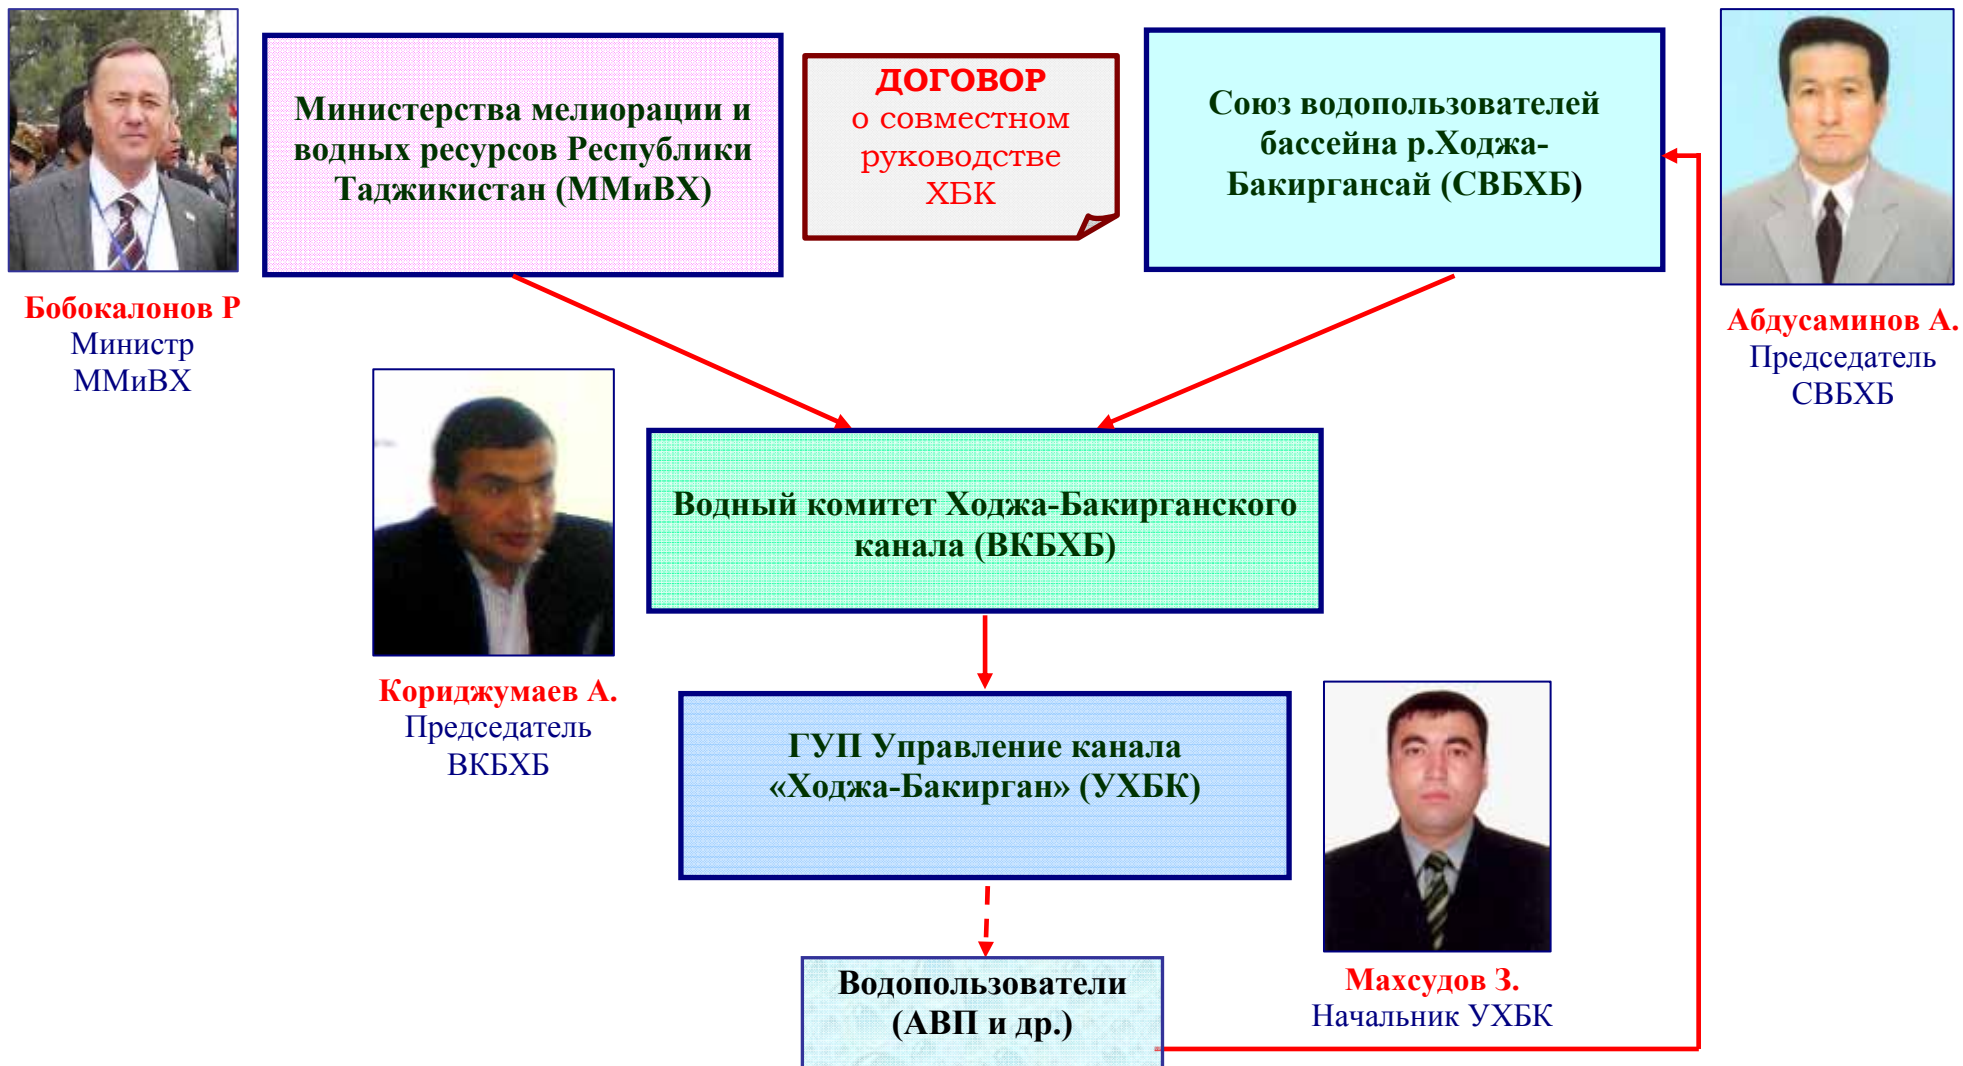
Министерства мелиорации и водных ресурсов Республики Таджикистан (ММиВХ)

ДОГОВОР
о совместном руководстве ХБК

Союз водопользователей бассейна р.Ходжа-Бакиргансай (СВБХБ)

Бобокалонов Р
Министр
ММиВХ

Абдусаминов А.
Председатель
СВБХБ

Водный комитет Ходжа-Бакирганского канала (ВКБХБ)

Кориджумаев А.
Председатель
ВКБХБ

ГУП Управление канала «Ходжа-Бакирган» (УХБК)

Махсудов З.
Начальник УХБК

Водопользователи (АВП и др.)